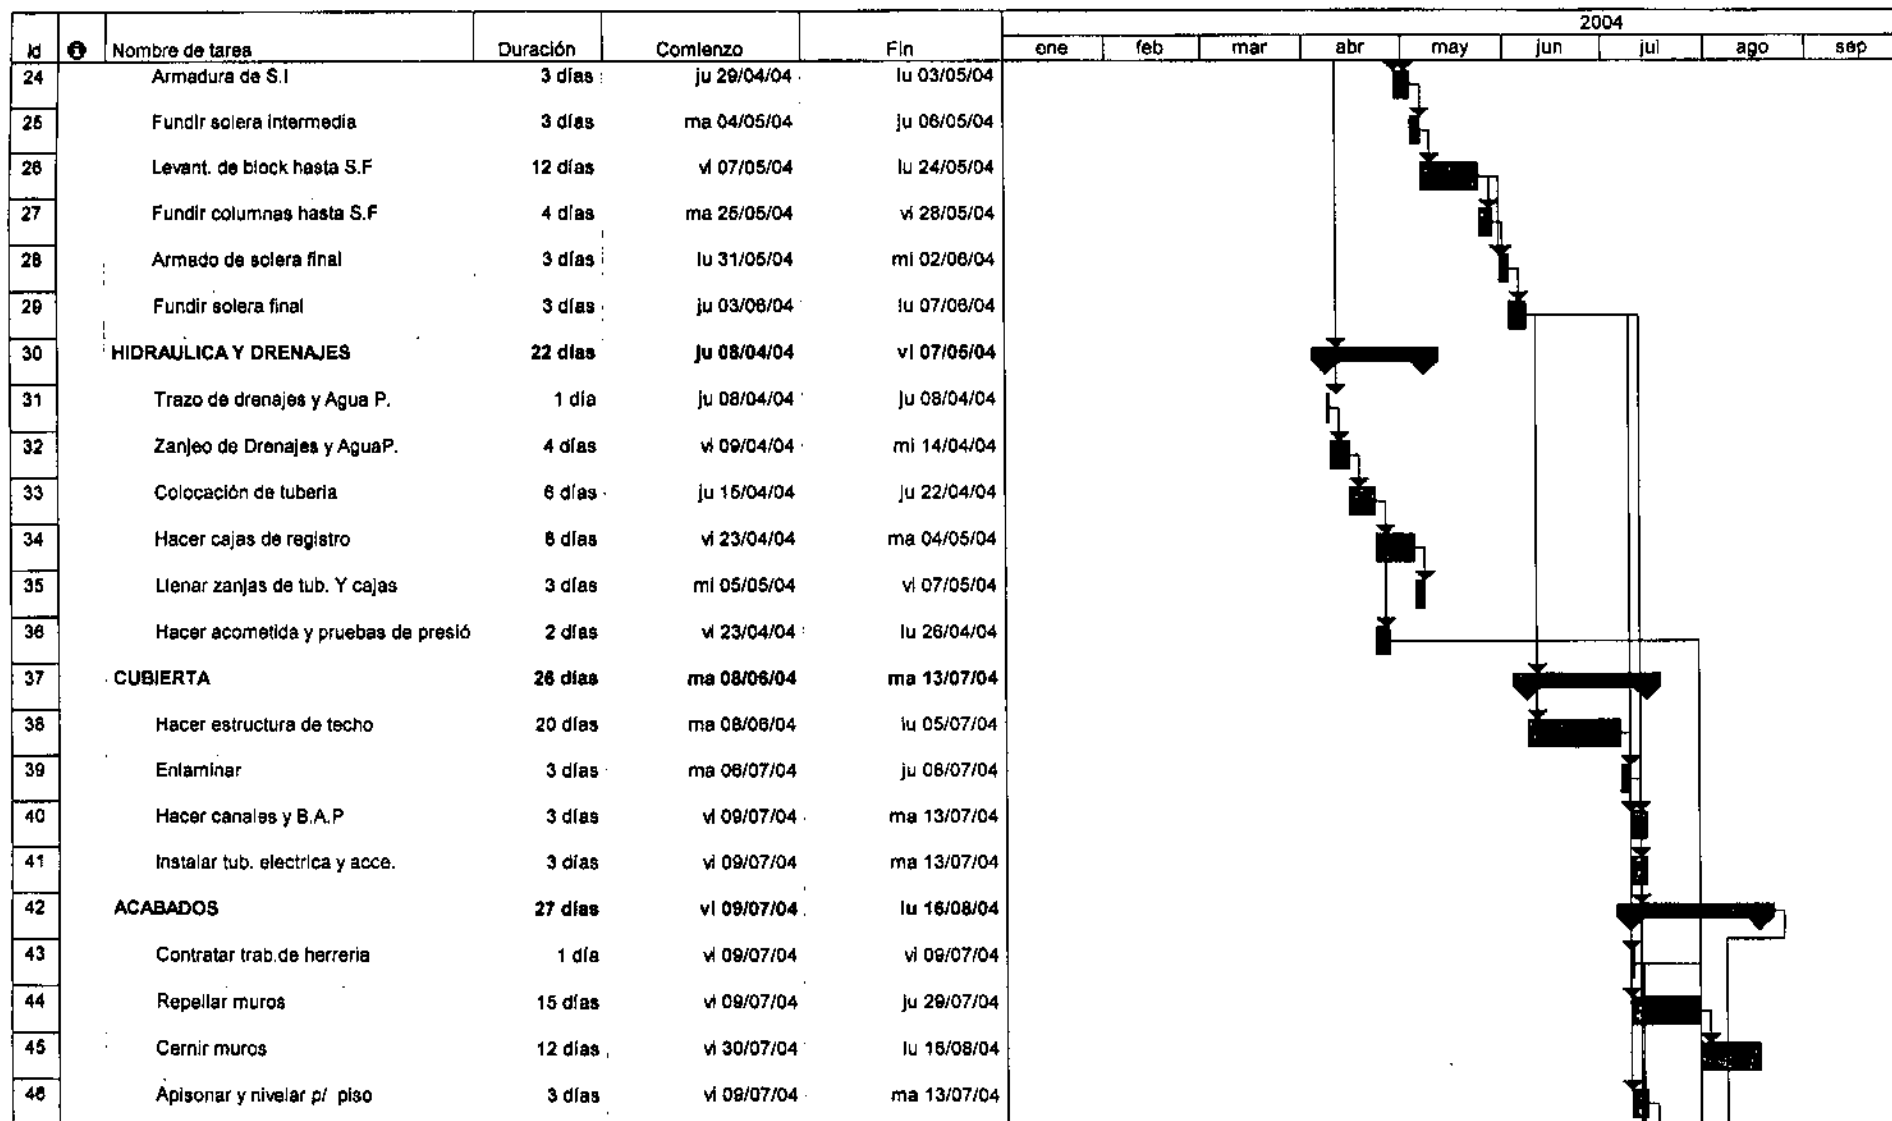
| Id | ❶ | Nombre de tarea | Duración | Comienzo | Fin |
|---|---|---|---|---|---|
| 24 | | Armadura de S.I | 3 días | ju 29/04/04 | lu 03/05/04 |
| 25 | | Fundir solera intermedia | 3 días | ma 04/05/04 | ju 06/05/04 |
| 26 | | Levant. de block hasta S.F | 12 días | vi 07/05/04 | lu 24/05/04 |
| 27 | | Fundir columnas hasta S.F | 4 días | ma 25/05/04 | vi 28/05/04 |
| 28 | | Armado de solera final | 3 días | lu 31/05/04 | mi 02/06/04 |
| 29 | | Fundir solera final | 3 días | ju 03/06/04 | lu 07/06/04 |
| 30 | | HIDRAULICA Y DRENAJES | 22 días | ju 08/04/04 | vi 07/05/04 |
| 31 | | Trazo de drenajes y Agua P. | 1 día | ju 08/04/04 | ju 08/04/04 |
| 32 | | Zanjeo de Drenajes y AguaP. | 4 días | vi 09/04/04 | mi 14/04/04 |
| 33 | | Colocación de tuberia | 6 días | ju 15/04/04 | ju 22/04/04 |
| 34 | | Hacer cajas de registro | 8 días | vi 23/04/04 | ma 04/05/04 |
| 35 | | Llenar zanjas de tub. Y cajas | 3 días | mi 05/05/04 | vi 07/05/04 |
| 36 | | Hacer acometida y pruebas de presió | 2 días | vi 23/04/04 | lu 26/04/04 |
| 37 | | CUBIERTA | 26 días | ma 08/06/04 | ma 13/07/04 |
| 38 | | Hacer estructura de techo | 20 días | ma 08/06/04 | lu 05/07/04 |
| 39 | | Enlaminar | 3 días | ma 06/07/04 | ju 08/07/04 |
| 40 | | Hacer canales y B.A.P | 3 días | vi 09/07/04 | ma 13/07/04 |
| 41 | | Instalar tub. electrica y acce. | 3 días | vi 09/07/04 | ma 13/07/04 |
| 42 | | ACABADOS | 27 días | vi 09/07/04 | lu 16/08/04 |
| 43 | | Contratar trab.de herreria | 1 día | vi 09/07/04 | vi 09/07/04 |
| 44 | | Repellar muros | 15 días | vi 09/07/04 | ju 29/07/04 |
| 45 | | Cernir muros | 12 días | vi 30/07/04 | lu 16/08/04 |
| 46 | | Apisonar y nivelar p/ piso | 3 días | vi 09/07/04 | ma 13/07/04 |

2004
ene feb mar abr may jun jul ago sep